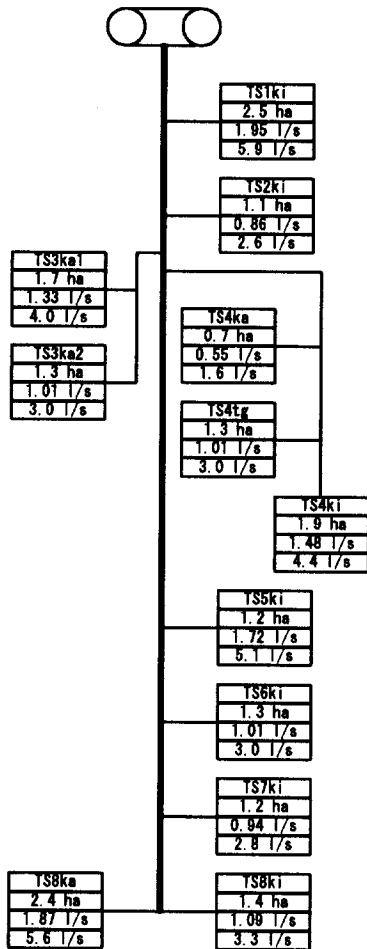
TS1ki
2.5 ha
1.95 l/s
5.9 l/s

TS2ki
1.1 ha
0.86 l/s
2.6 l/s

TS3ka1
1.7 ha
1.33 l/s
4.0 l/s

TS3ka2
1.3 ha
1.01 l/s
3.0 l/s

TS4ka
0.7 ha
0.55 l/s
1.6 l/s

TS4tg
1.3 ha
1.01 l/s
3.0 l/s

TS4ki
1.9 ha
1.48 l/s
4.4 l/s

TS5ki
1.2 ha
1.72 l/s
5.1 l/s

TS6ki
1.3 ha
1.01 l/s
3.0 l/s

TS7ki
1.2 ha
0.94 l/s
2.8 l/s

TS8ka
2.4 ha
1.87 l/s
5.6 l/s

TS8ki
1.4 ha
1.09 l/s
3.3 l/s